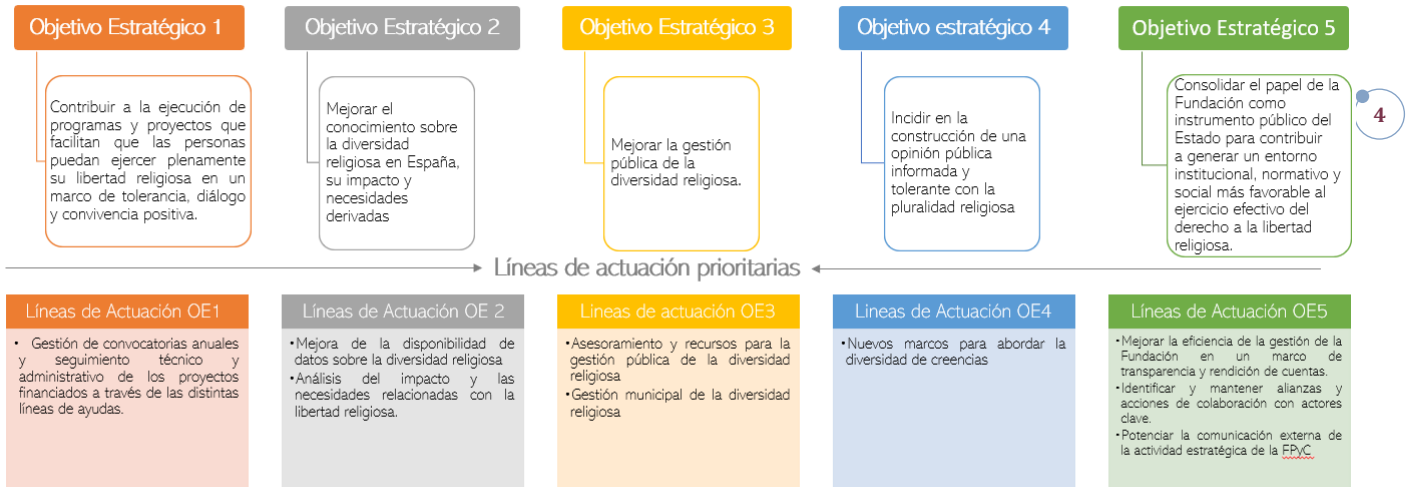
Objetivo Estratégico 1

Contribuir a la ejecución de programas y proyectos que facilitan que las personas puedan ejercer plenamente su libertad religiosa en un marco de tolerancia, diálogo y convivencia positiva.

Objetivo Estratégico 2

Mejorar el conocimiento sobre la diversidad religiosa en España, su impacto y necesidades derivadas

Objetivo Estratégico 3

Mejorar la gestión pública de la diversidad religiosa.

Objetivo estratégico 4

Incidir en la construcción de una opinión pública informada y tolerante con la pluralidad religiosa

Objetivo Estratégico 5

Consolidar el papel de la Fundación como instrumento público del Estado para contribuir a generar un entorno institucional, normativo y social más favorable al ejercicio efectivo del derecho a la libertad religiosa.

4

Líneas de actuación prioritarias

Líneas de Actuación OE1

• Gestión de convocatorias anuales y seguimiento técnico y administrativo de los proyectos financiados a través de las distintas líneas de ayudas.

Líneas de Actuación OE 2

• Mejora de la disponibilidad de datos sobre la diversidad religiosa
• Análisis del impacto y las necesidades relacionadas con la libertad religiosa.

Líneas de actuación OE3

• Asesoramiento y recursos para la gestión pública de la diversidad religiosa
• Gestión municipal de la diversidad religiosa

Lineas de Actuación OE4

• Nuevos marcos para abordar la diversidad de creencias

Líneas de Actuación OE5

• Mejorar la eficiencia de la gestión de la Fundación en un marco de transparencia y rendición de cuentas.
• Identificar y mantener alianzas y acciones de colaboración con actores clave.
• Potenciar la comunicación externa de la actividad estratégica de la FPyC